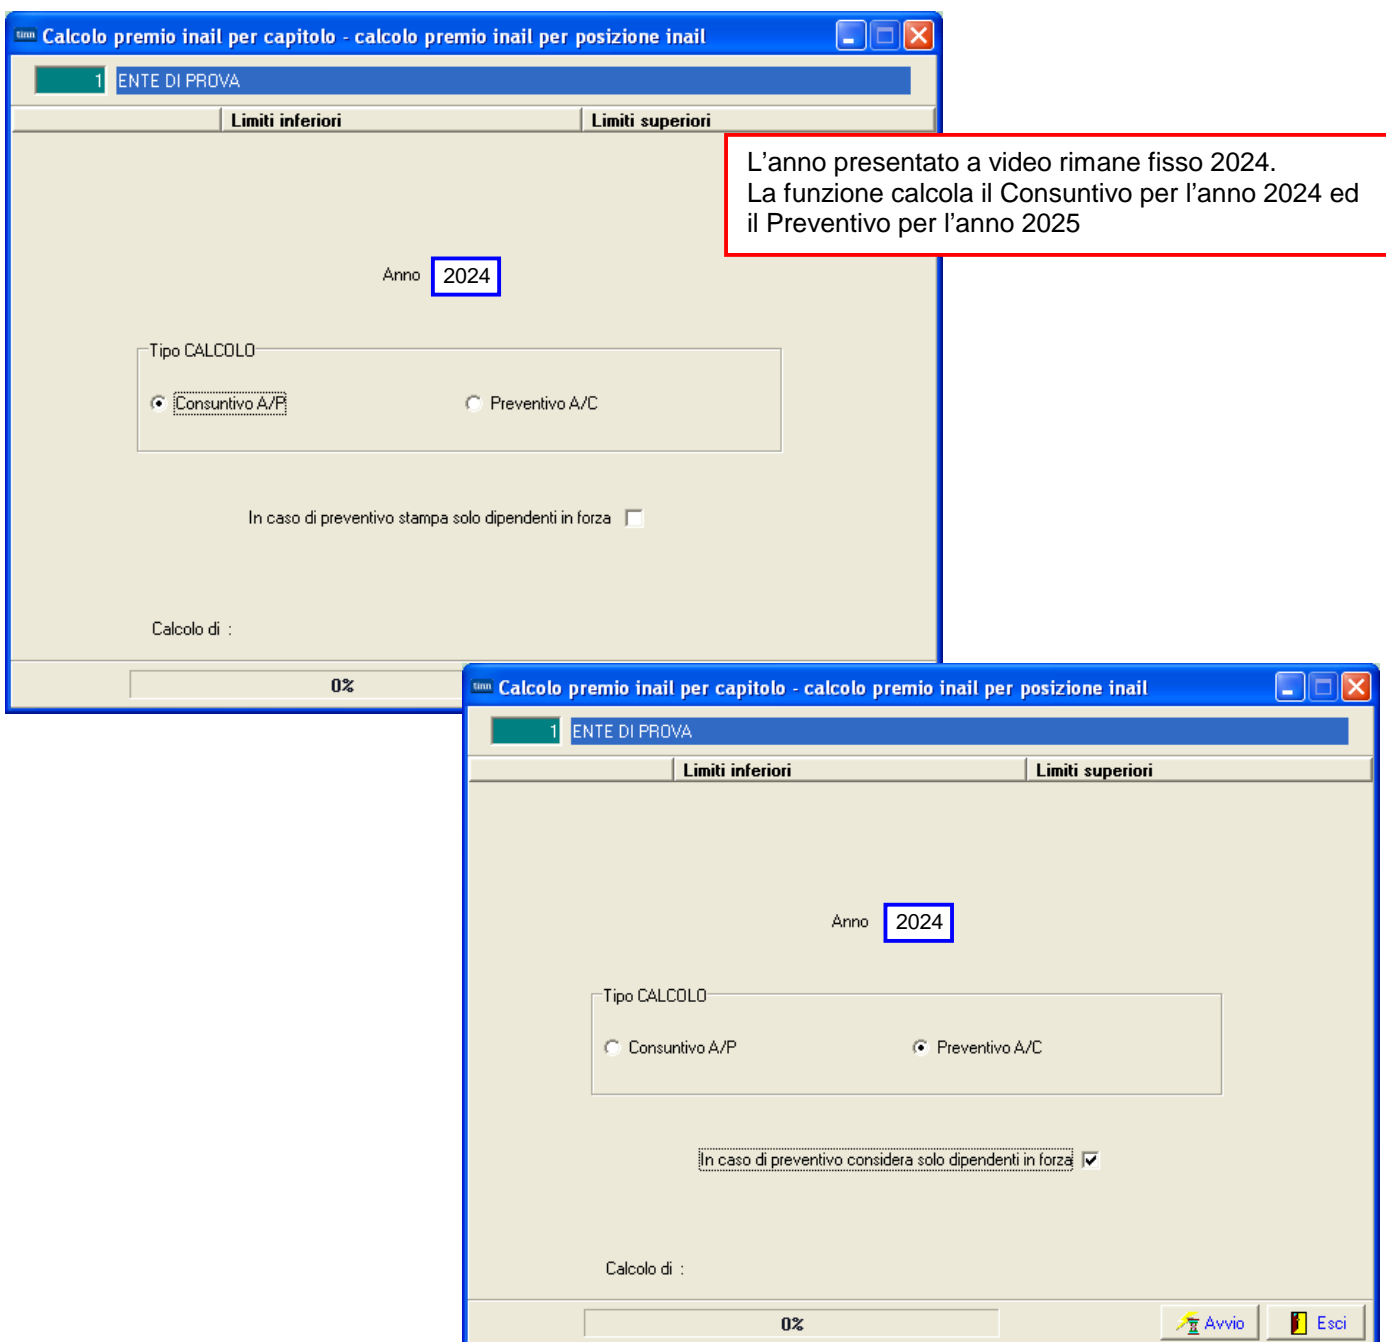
Calcolo premio inail per capitolo - calcolo premio inail per posizione inail

1 ENTE DI PROVA

Limiti inferiori | Limiti superiori

L’anno presentato a video rimane fisso 2024.
La funzione calcola il Consuntivo per l’anno 2024 ed il Preventivo per l’anno 2025

Anno 2024

Tipo CALCOLO

Consuntivo A/P

Preventivo A/C

In caso di preventivo stampa solo dipendenti in forza

Calcolo di :

0%

Calcolo premio inail per capitolo - calcolo premio inail per posizione inail

1 ENTE DI PROVA

Limiti inferiori | Limiti superiori

Anno 2024

Tipo CALCOLO

Consuntivo A/P

Preventivo A/C

In caso di preventivo considera solo dipendenti in forza

Calcolo di :

0%

Avvio

Esci